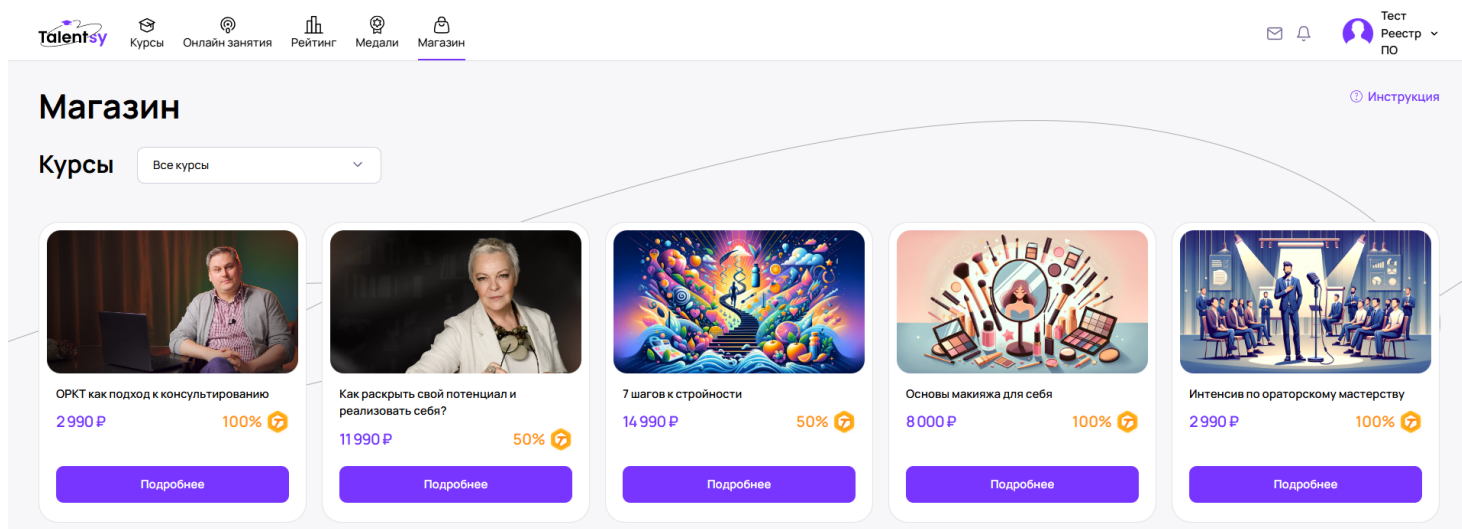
Talentsy Курсы Онлайн занятия Рейтинг Медали Магазин

Тест Реестр ПО

Магазин

Инструкция

Курсы

Все курсы

ОРКТ как подход к консультированию
2 990 ₽ 100%
Подробнее

Как раскрыть свой потенциал и реализовать себя?
11 990 ₽ 50%
Подробнее

7 шагов к стройности
14 990 ₽ 50%
Подробнее

Основы макияжа для себя
8 000 ₽ 100%
Подробнее

Интенсив по ораторскому мастерству
2 990 ₽ 100%
Подробнее